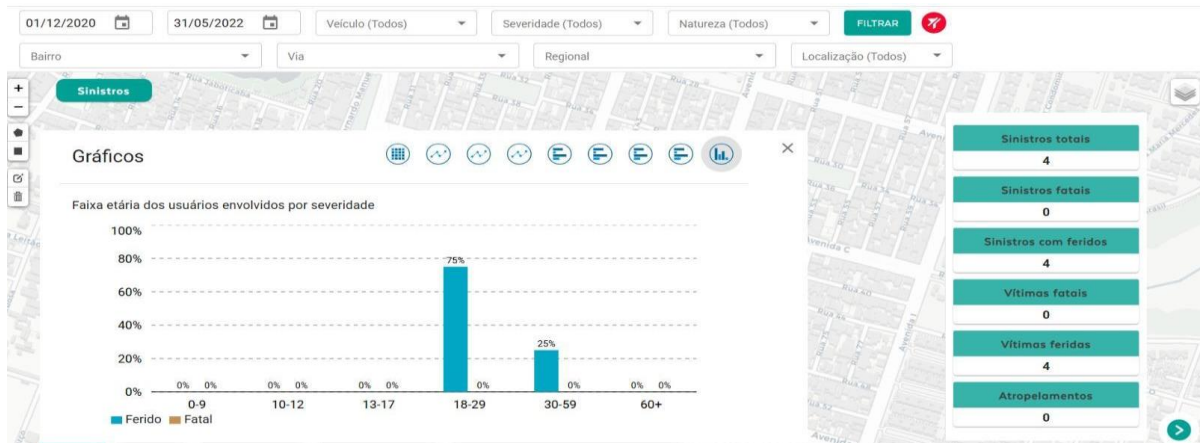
01/12/2020 31/05/2022 Veículo (Todos) Severidade (Todos) Natureza (Todos) FILTRAR

Bairro Via Regional Localização (Todos)

Sinistros

Gráficos

Faixa etária dos usuários envolvidos por severidade

| | 0-9 | 10-12 | 13-17 | 18-29 | 30-59 | 60+ |
|---|---|---|---|---|---|---|
| Ferido | 0% | 0% | 0% | 75% | 25% | 0% |
| Fatal | 0% | 0% | 0% | 0% | 0% | 0% |

100%
80%
60%
40%
20%
0%

Ferido Fatal

Sinistros totais
4
Sinistros fatais
0
Sinistros com feridos
4
Vítimas fatais
0
Vítimas feridas
4
Atropelamentos
0